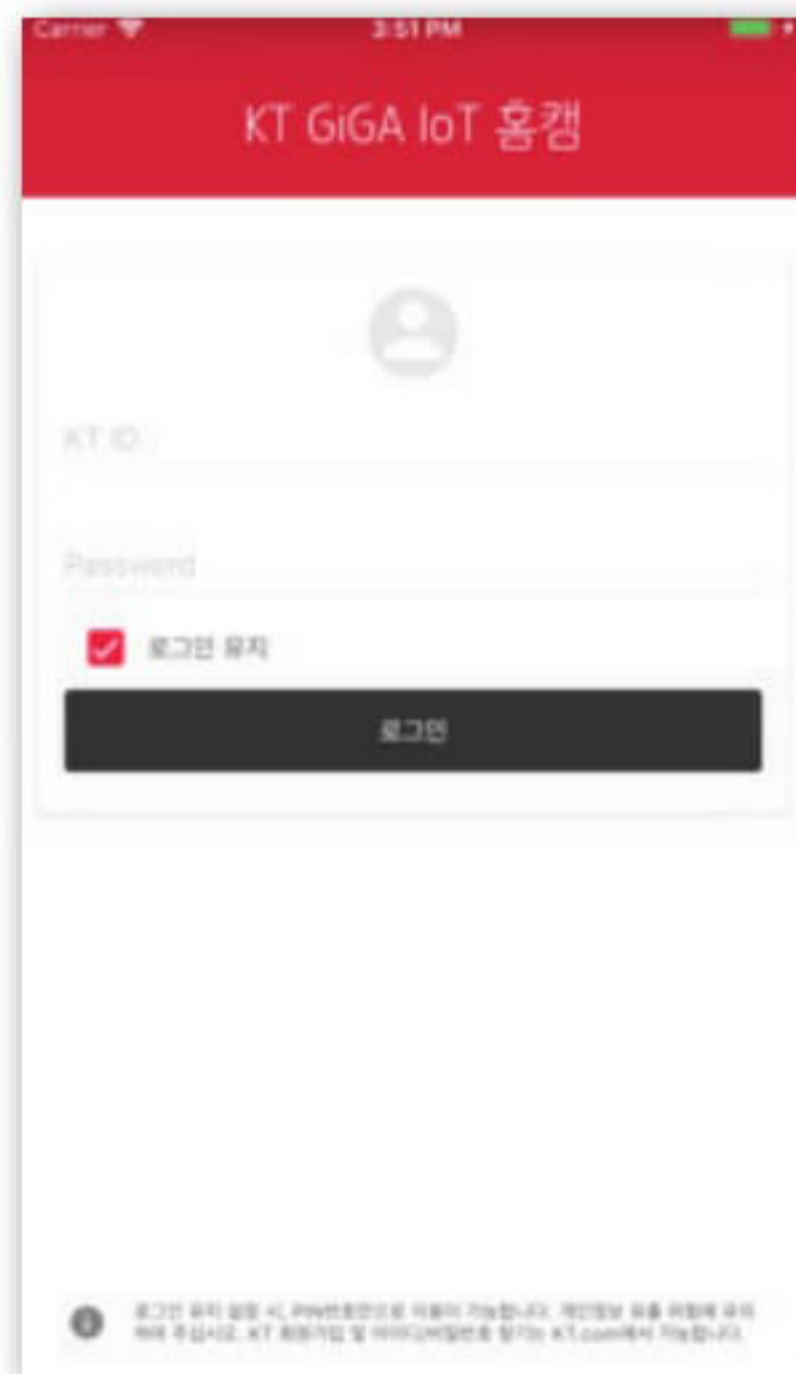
Carrier 3:51 PM

KT GiGA IoT 홈캠

KT ID

Password

로그인 유지

로그인

로그인 유지 설정 시, PIN번호만으로 이용이 가능합니다. 개인정보 유출 위험에 유의하여 주십시오. KT 회원가입 및 아이디/비밀번호 찾기는 KT.com에서 가능합니다.